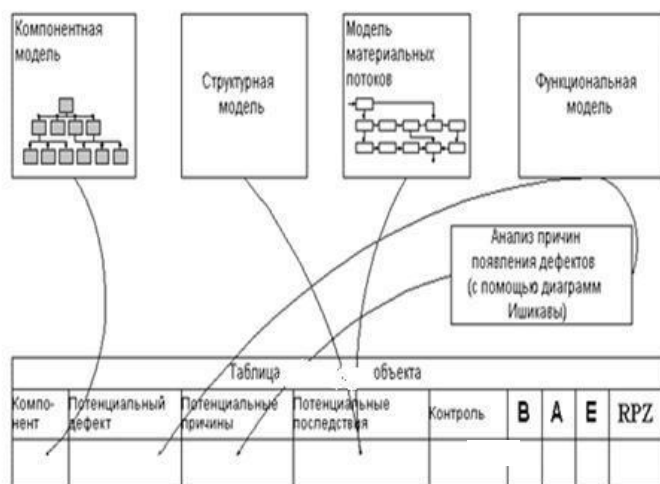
Компонентная модель

Структурная модель

Модель материальных потоков

Функциональная модель

Анализ причин появления дефектов (с помощью диаграмм Ишикавы)

| Таблица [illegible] объекта | | | | | | | | |
|---|---|---|---|---|---|---|---|---|
| Компонент | Потенциальный дефект | Потенциальные причины | Потенциальные последствия | Контроль | B | A | E | RPZ |
| | | | | | | | | |